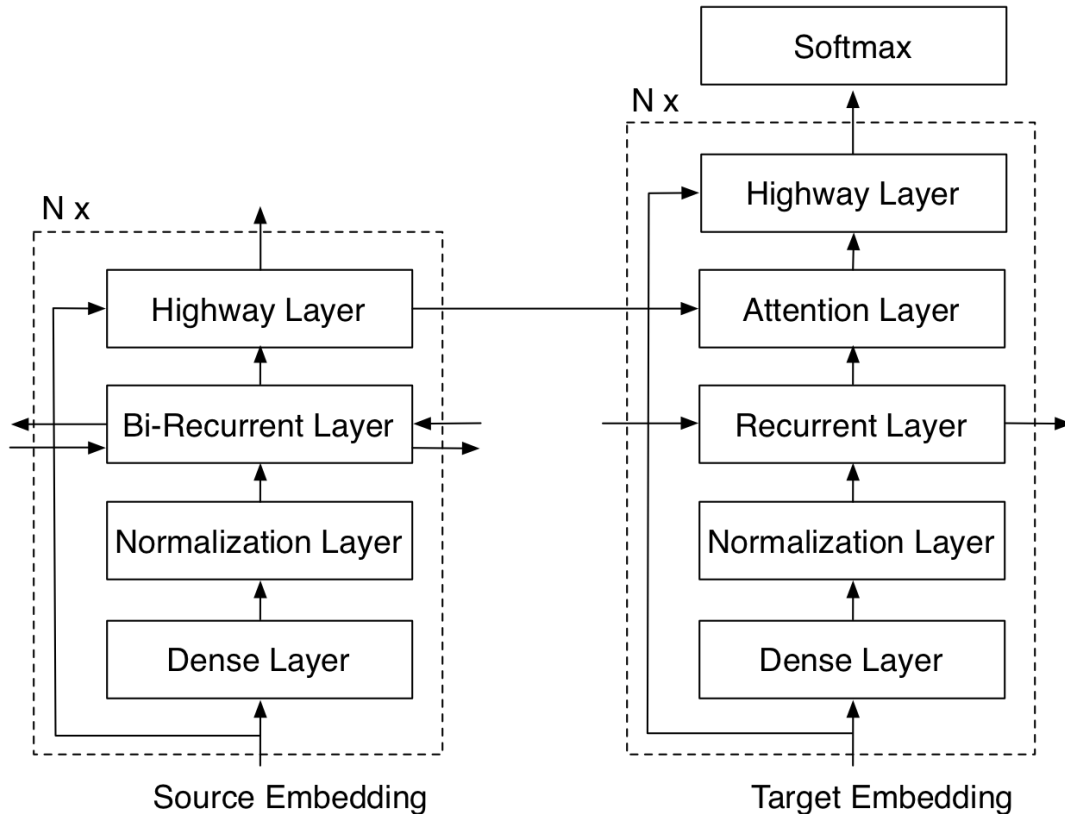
Softmax

N x

Highway Layer

Attention Layer

Recurrent Layer

Normalization Layer

Dense Layer

Target Embedding

N x

Highway Layer

Bi-Recurrent Layer

Normalization Layer

Dense Layer

Source Embedding